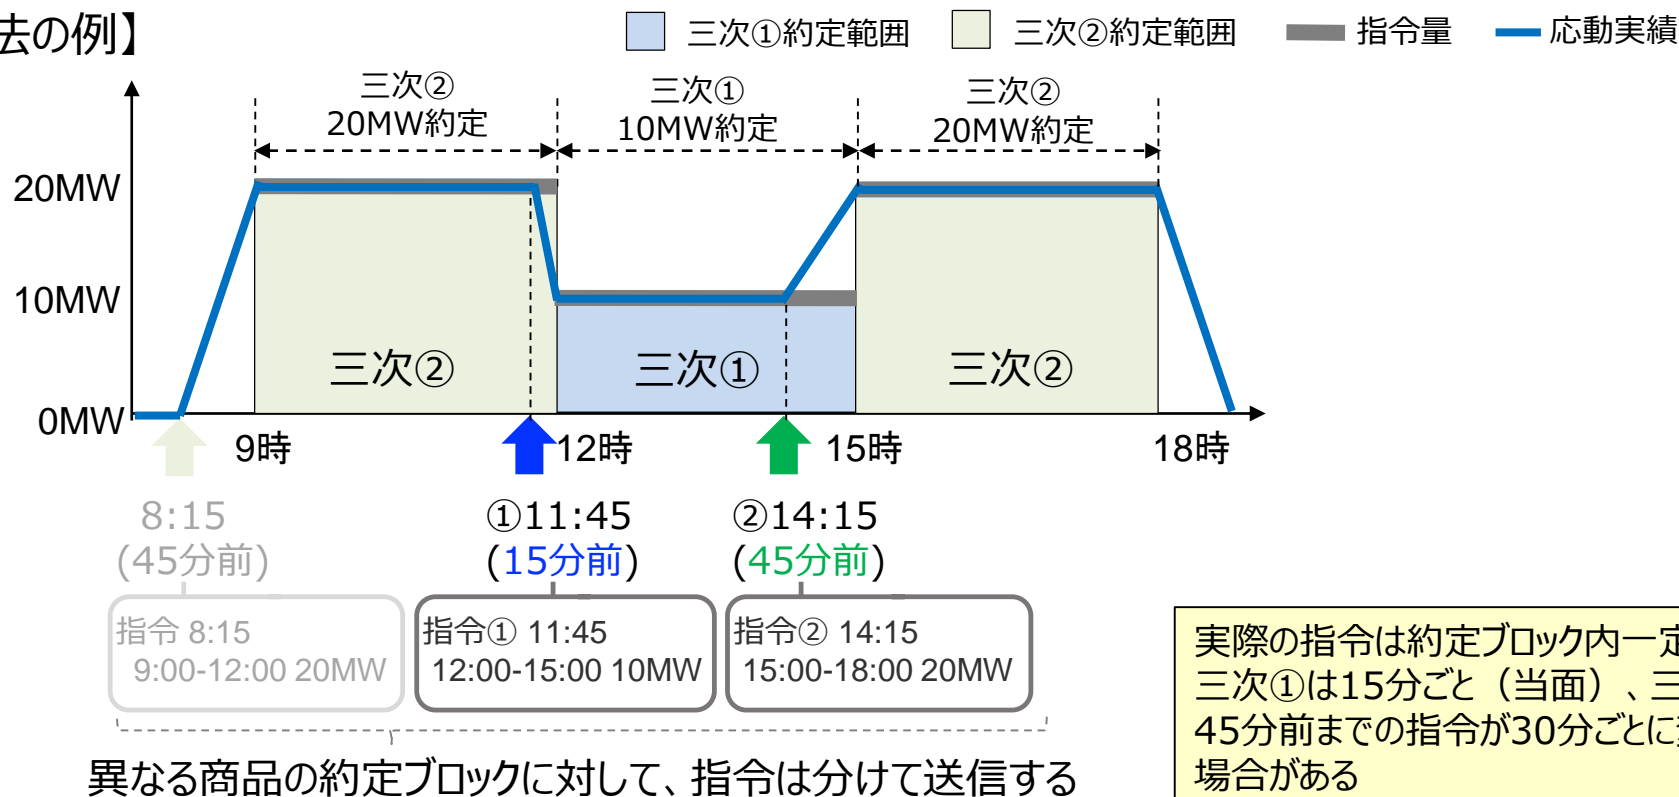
去の例】

三次①約定範囲 三次②約定範囲 指令量 応動実績

三次②
20MW約定

三次①
10MW約定

三次②
20MW約定

20MW
10MW
0MW

三次②
三次①
三次②

9時
12時
15時
18時

8:15
(45分前)

①11:45
(15分前)

②14:15
(45分前)

指令 8:15
9:00-12:00 20MW

指令① 11:45
12:00-15:00 10MW

指令② 14:15
15:00-18:00 20MW

異なる商品の約定ブロックに対して、指令は分けて送信する

実際の指令は約定ブロック内一定
三次①は15分ごと（当面）、三
45分前までの指令が30分ごとに
場合がある